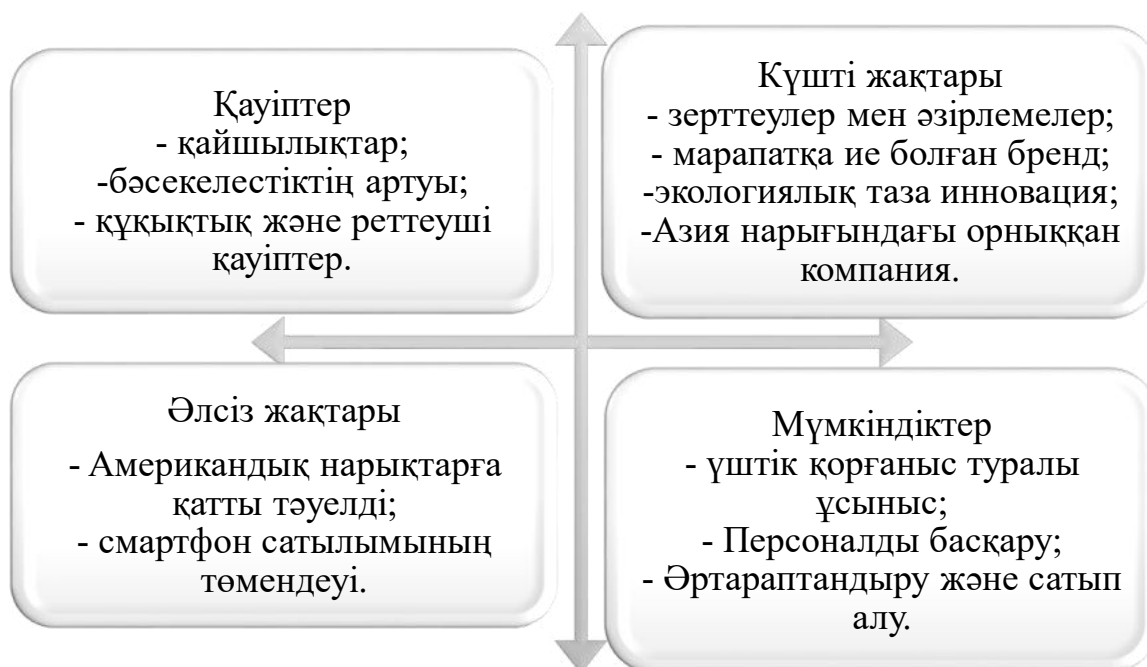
Қауіптер
- қайшылықтар;
-бәсекелестіктің артуы;
- құқықтық және реттеуші қауіптер.

Күшті жақтары
- зерттеулер мен әзірлемелер;
- марапатқа ие болған бренд;
-экологиялық таза инновация;
-Азия нарығындағы орныққан компания.

Әлсіз жақтары
- Американдық нарықтарға қатты тәуелді;
- смартфон сатылымының төмендеуі.

Мүмкіндіктер
- үштік қорғаныс туралы ұсыныс;
- Персоналды басқару;
- Әртараптандыру және сатып алу.